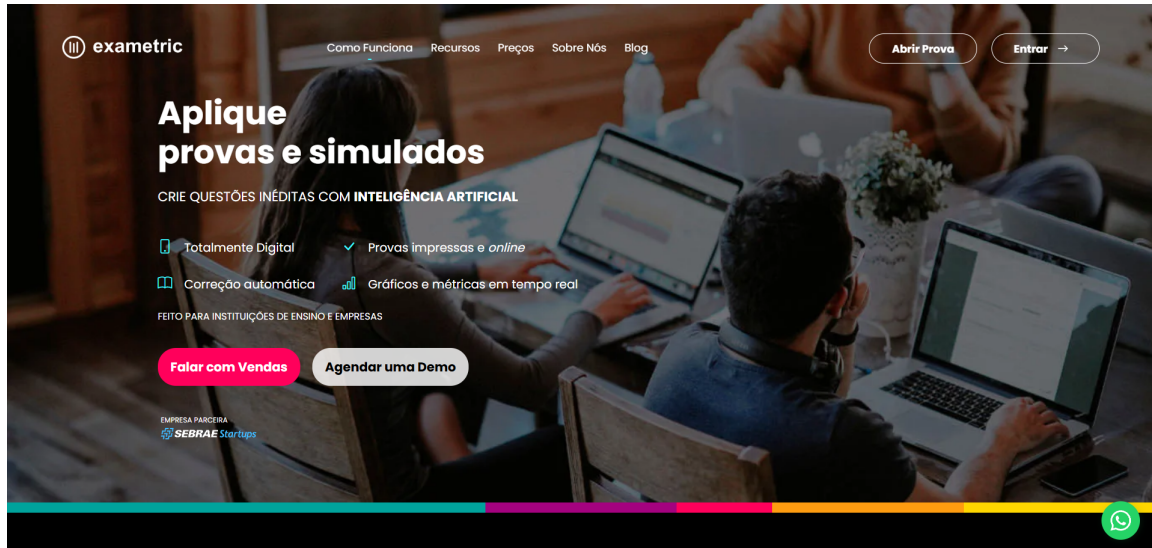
exametric

Como Funciona Recursos Preços Sobre Nós Blog

Abrir Prova Entrar →

Aplique provas e simulados

CRIE QUESTÕES INÉDITAS COM INTELIGÊNCIA ARTIFICIAL

Totalmente Digital
Provas impressas e online
Correção automática
Gráficos e métricas em tempo real

FEITO PARA INSTITUIÇÕES DE ENSINO E EMPRESAS

Falar com Vendas Agendar uma Demo

EMPRESA PARCEIRA
SEBRAE Startups